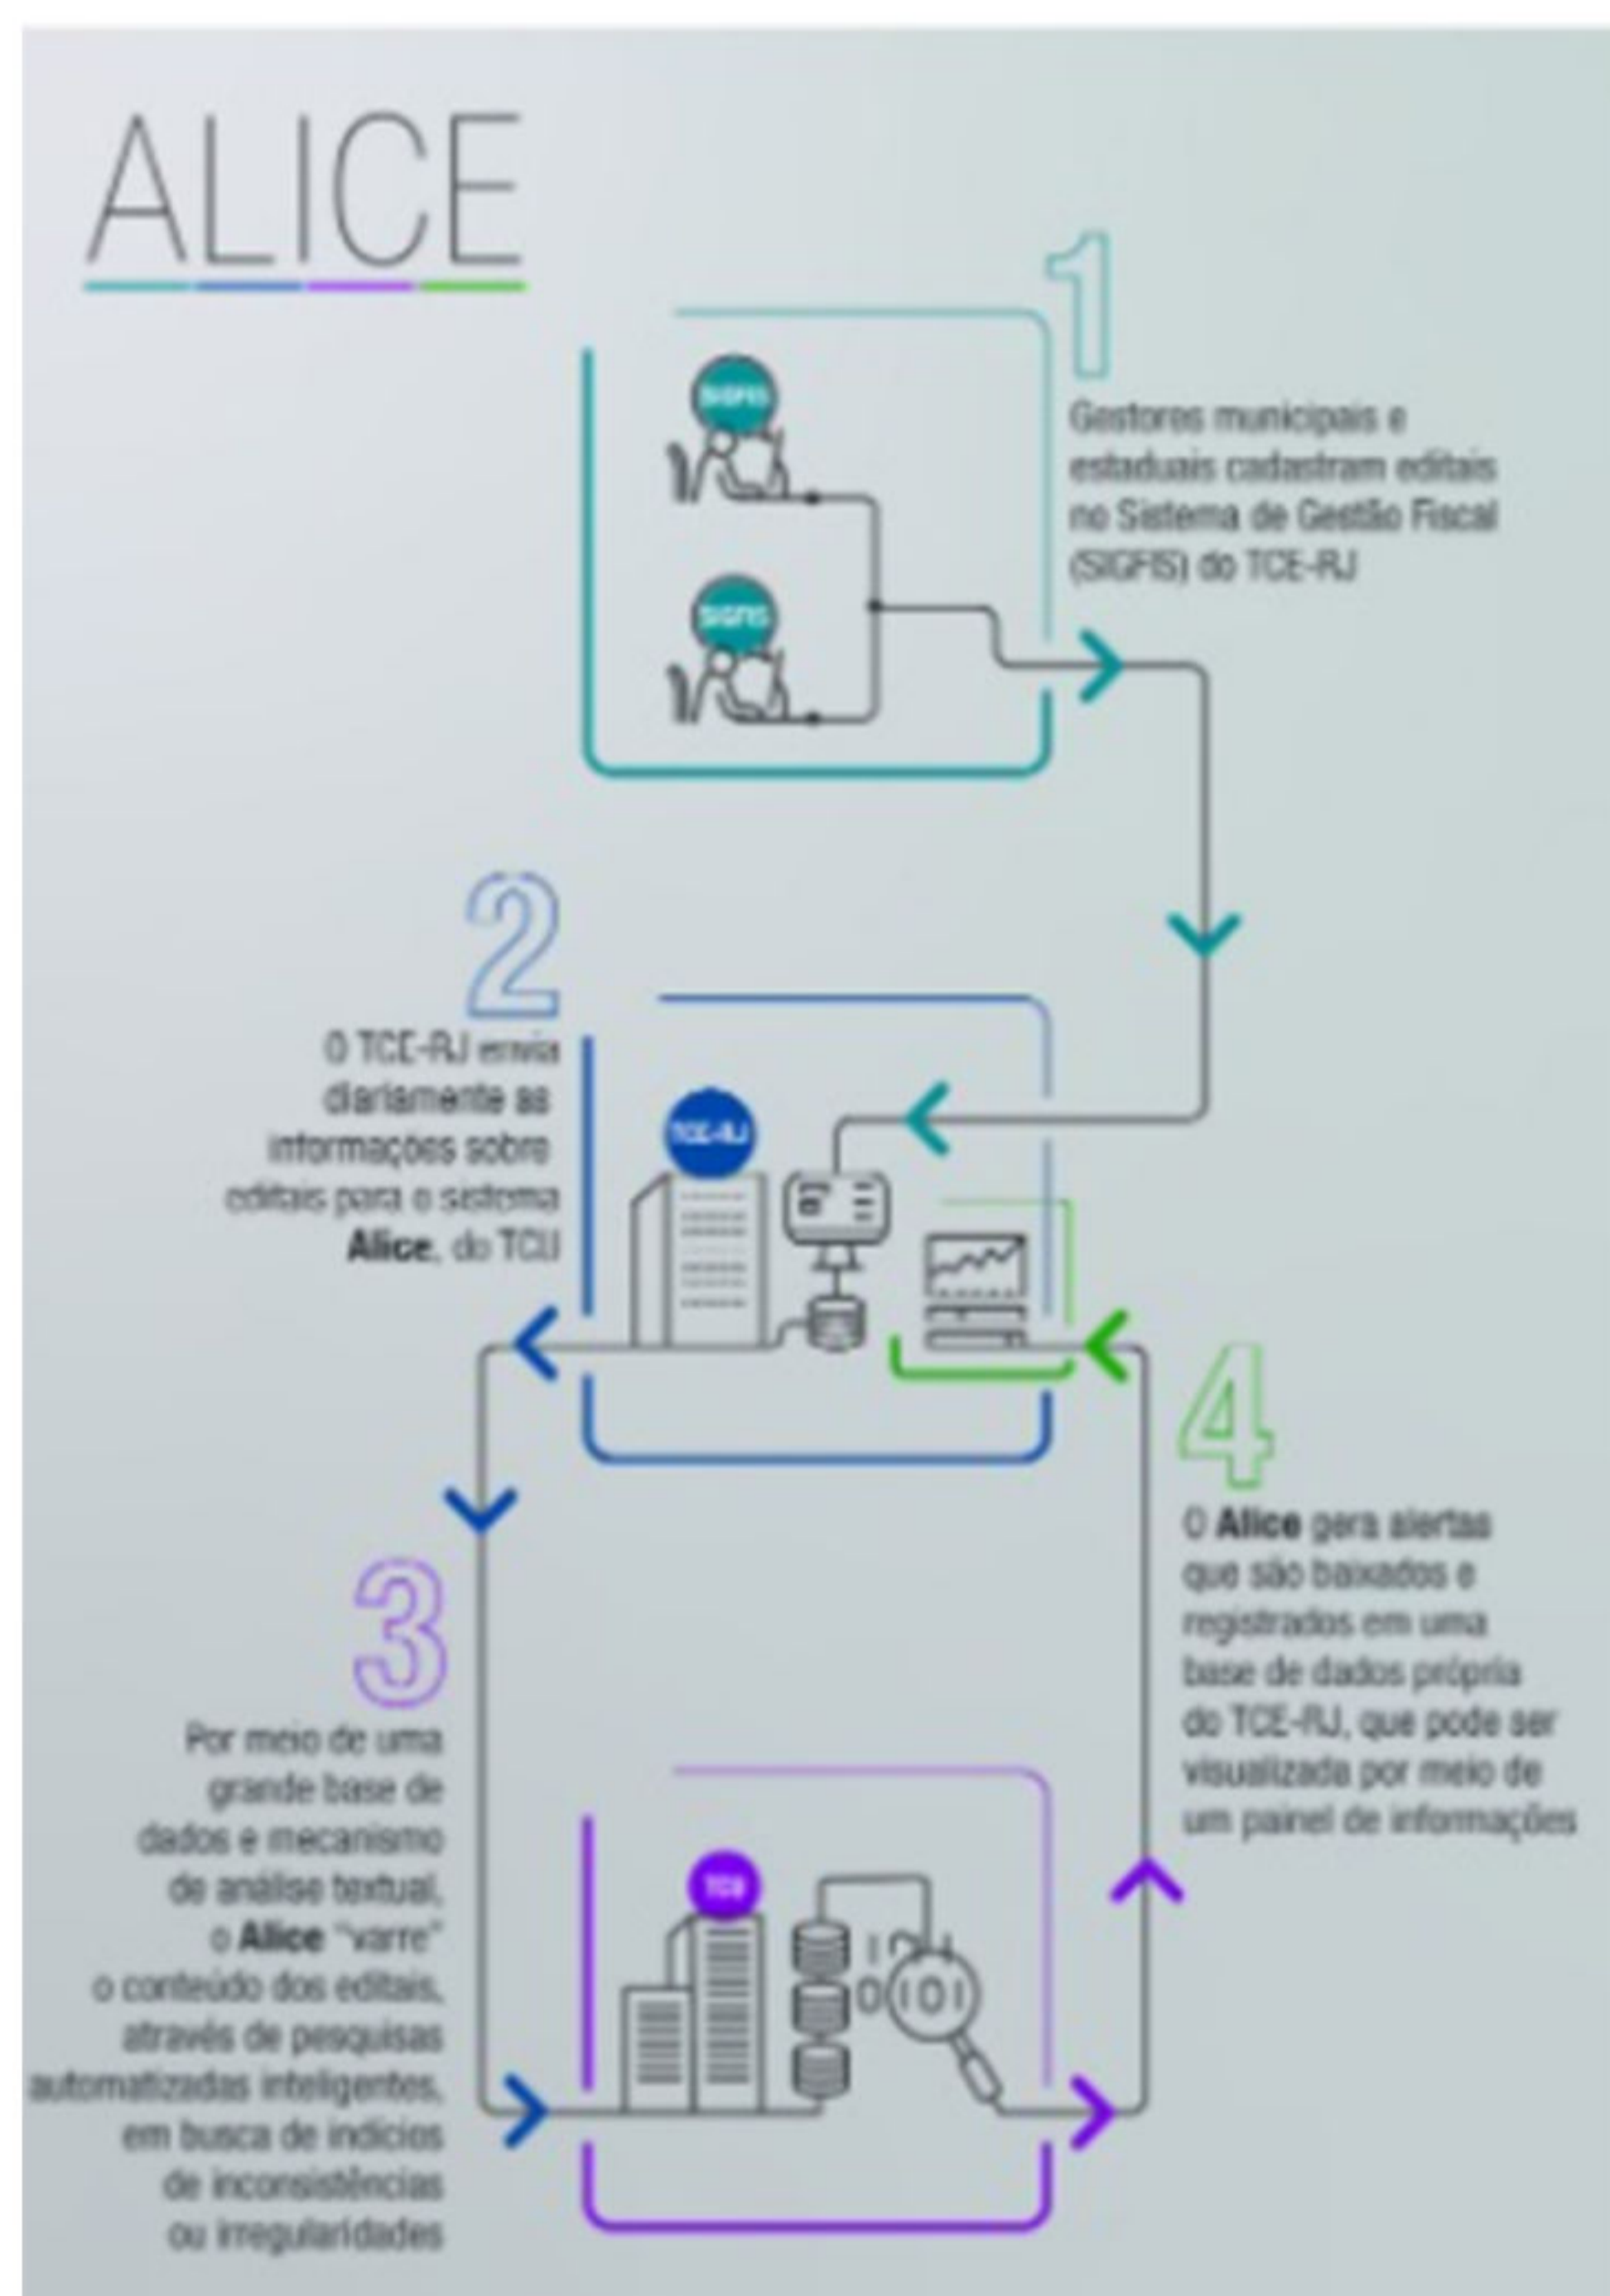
ALICE

1

SIGFIS

SIGFIS

Gestores municipais e estaduais cadastram editais no Sistema de Gestão Fiscal (SIGFIS) do TCE-RJ

2

O TCE-RJ envia diariamente as informações sobre editais para o sistema **Alice**, do TCU

TCE-RJ

4

O **Alice** gera alertas que são baixados e registrados em uma base de dados própria do TCE-RJ, que pode ser visualizada por meio de um painel de informações

3

Por meio de uma grande base de dados e mecanismo de análise textual, o **Alice** "varre" o conteúdo dos editais, através de pesquisas automatizadas inteligentes, em busca de indícios de inconsistências ou irregularidades

TCU

101